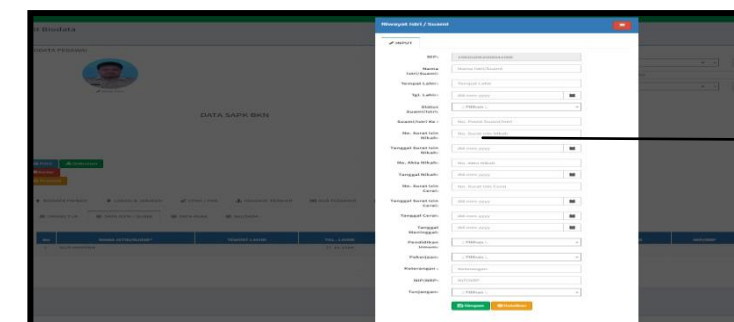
r Biodata

DATA SAPK BKN

Riwayat Istri / Suami

✓ INPUT

NIP:

Nama Istri/Suami:

Tempat Lahir:

Tgl. Lahir:

Status Suami/Istri:

Suami/Istri Ke :

No. Surat Izin Nikah:

Tanggal Surat Izin Nikah:

No. Akta Nikah:

Tanggal Nikah:

No. Surat Izin Cerai:

Tanggal Surat Izin Cerai:

Tanggal Cerai:

Tanggal Meninggal:

Pendidikan Umum:

Pekerjaan:

Keterangan :

NIP/NRP:

Tunjangan:

Simpan

Batalkan